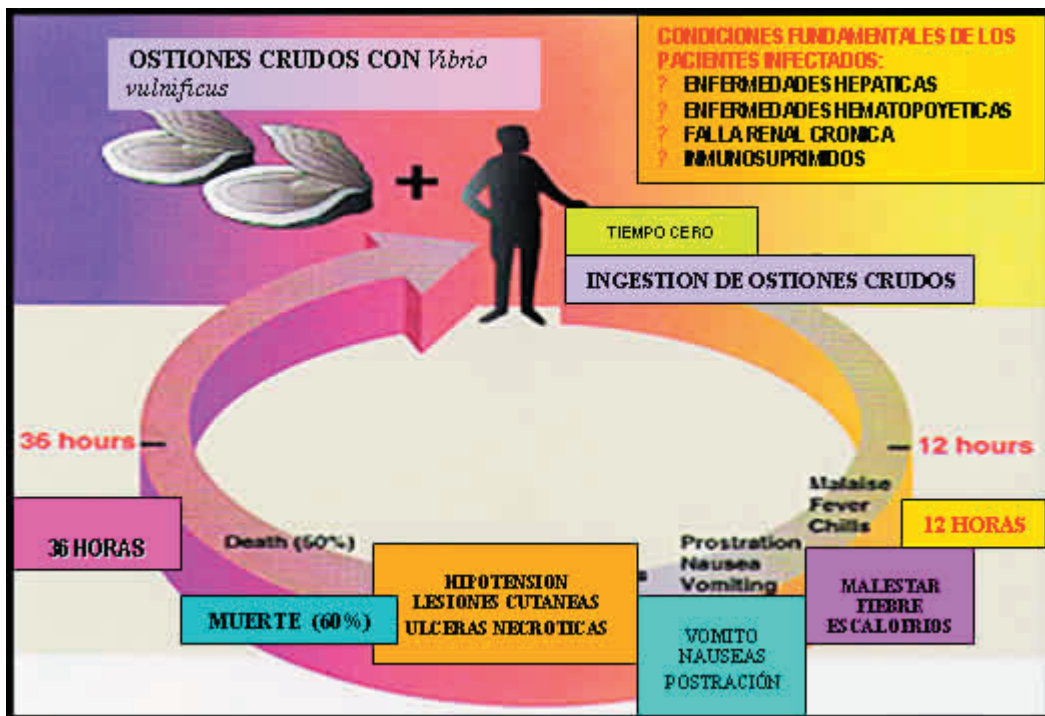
OSTIONES CRUDOS CON *Vibrio vulnificus*

+

CONDICIONES FUNDAMENTALES DE LOS PACIENTES INFECTADOS:
? ENFERMEDADES HEPATICAS
? ENFERMEDADES HEMATOPOYETICAS
? FALLA RENAL CRONICA
? INMUNOSUPRIMIDOS

TIEMPO CERO

INGESTION DE OSTIONES CRUDOS

36 hours

12 hours

Malaise
Fever
Chills

12 HORAS

36 HORAS

Death (50%)

Prostration
Nausea
Vomiting

HIPOTENSION
LESIONES CUTANEAS
ULCERAS NECROTICAS

MUERTE (60%)

MALESTAR
FIEBRE
ESCALOFRIOS

VOMITO
NAUSEAS
POSTRACIÓN